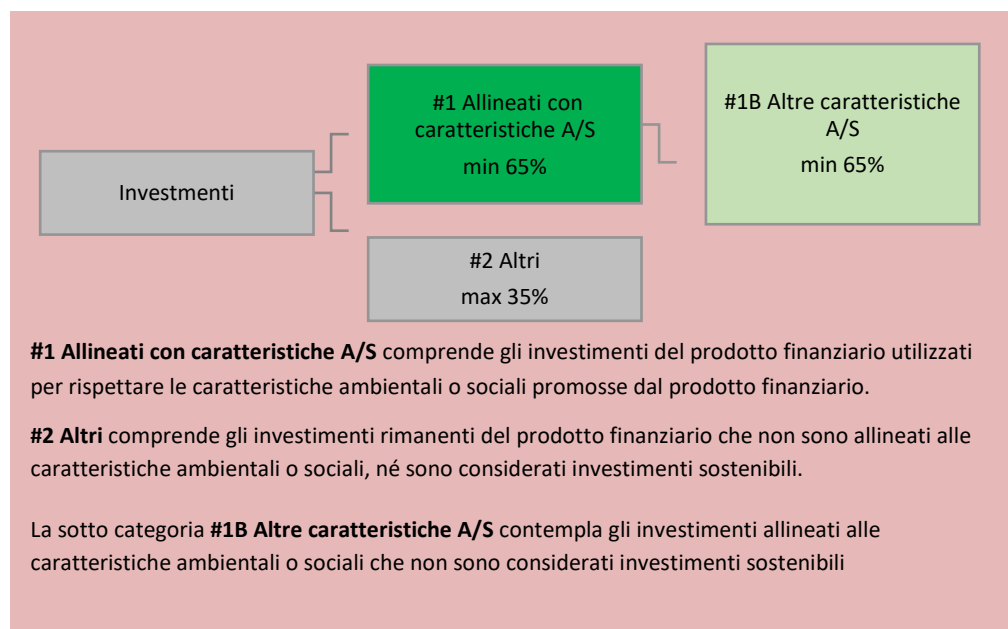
Investmenti

#1 Allineati con caratteristiche A/S
min 65%

#1B Altre caratteristiche A/S
min 65%

#2 Altri
max 35%

**#1 Allineati con caratteristiche A/S** comprende gli investimenti del prodotto finanziario utilizzati per rispettare le caratteristiche ambientali o sociali promosse dal prodotto finanziario.

**#2 Altri** comprende gli investimenti rimanenti del prodotto finanziario che non sono allineati alle caratteristiche ambientali o sociali, né sono considerati investimenti sostenibili.

La sotto categoria **#1B Altre caratteristiche A/S** contempla gli investimenti allineati alle caratteristiche ambientali o sociali che non sono considerati investimenti sostenibili